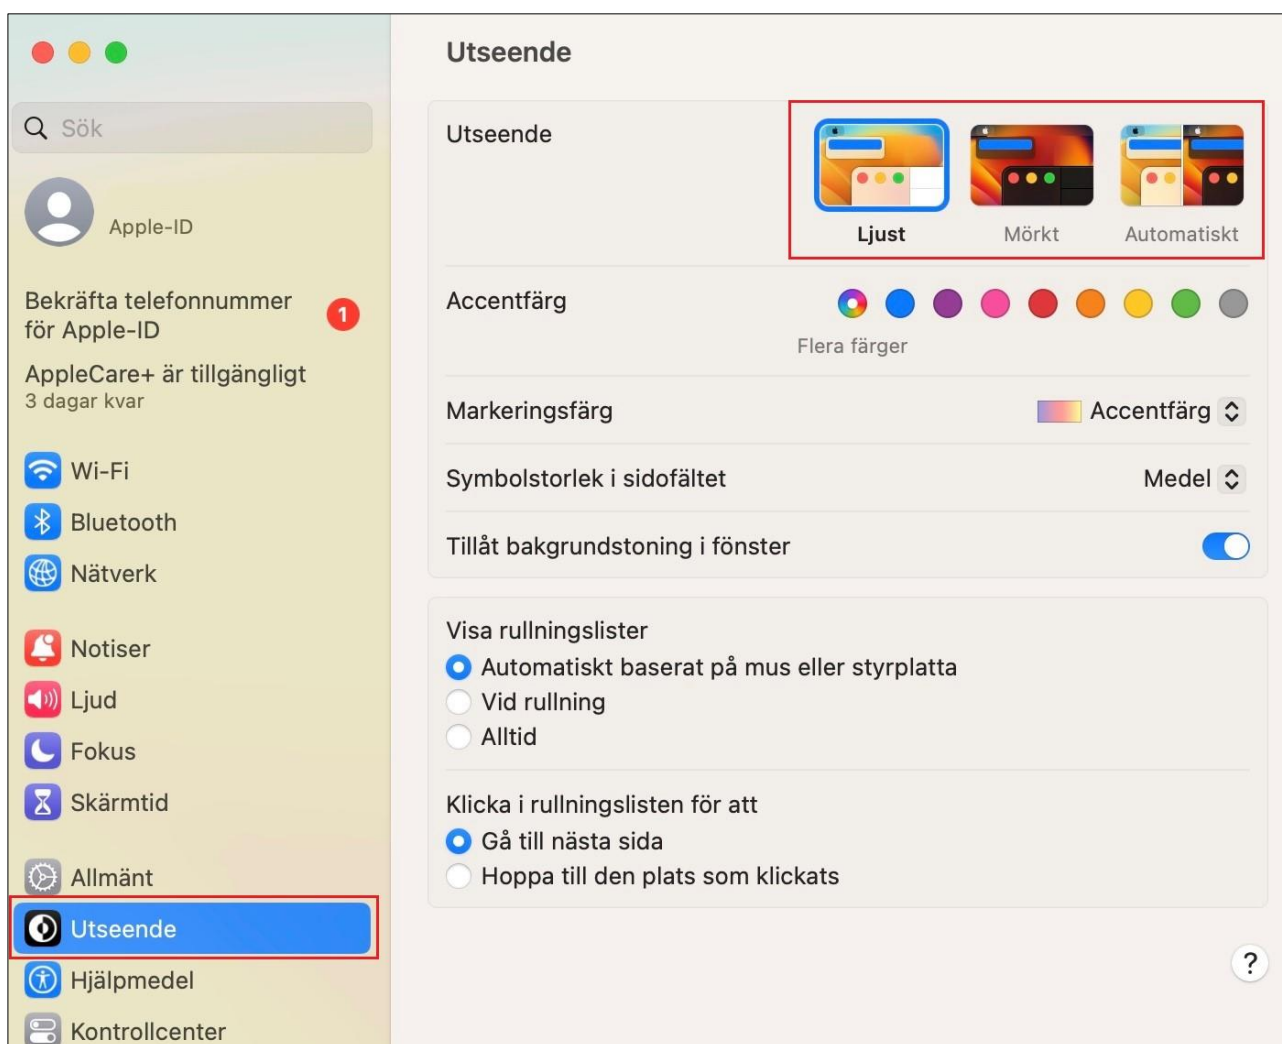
Sök

Apple-ID

Bekräfta telefonnummer för Apple-ID

1

AppleCare+ är tillgängligt
3 dagar kvar

Wi-Fi
Bluetooth
Nätverk

Notiser
Ljud
Fokus
Skärmtid

Allmänt
Utseende
Hjälpmedel
Kontrollcenter

Utseende

Utseende

Ljust
Mörkt
Automatiskt

Accentfärg
Flera färger

Markeringsfärg
Accentfärg

Symbolstorlek i sidofältet
Medel

Tillåt bakgrundstoning i fönster

Visa rullningslister
Automatiskt baserat på mus eller styrplatta
Vid rullning
Alltid

Klicka i rullningslisten för att
Gå till nästa sida
Hoppa till den plats som klickats

?